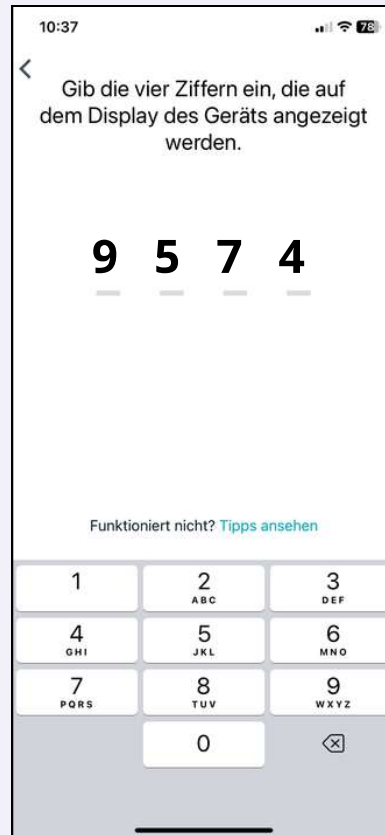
10:37

78

<

Gib die vier Ziffern ein, die auf dem Display des Geräts angezeigt werden.

9 5 7 4

Funktioniert nicht? Tipps ansehen

| 1 | 2 ABC | 3 DEF |
|---|---|---|
| 4 GHI | 5 JKL | 6 MNO |
| 7 PQRS | 8 TUV | 9 WXYZ |
| | 0 | |